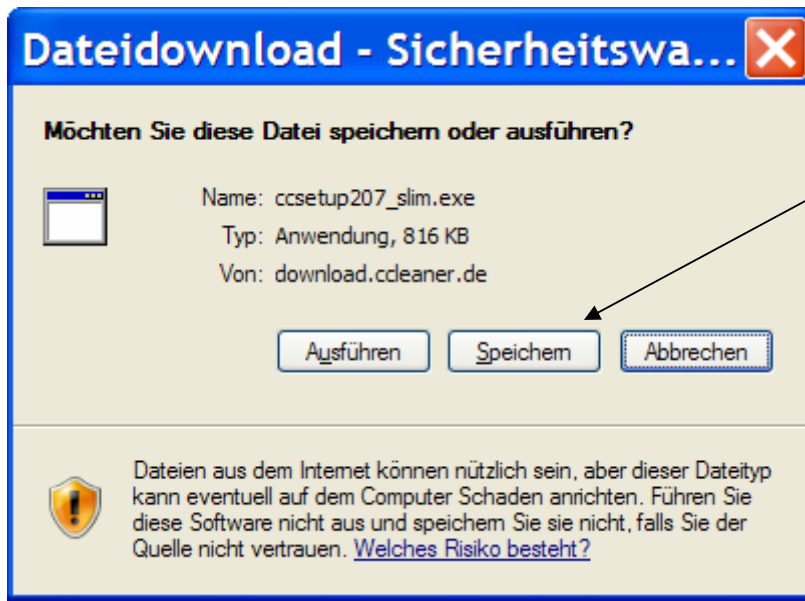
Dateidownload - Sicherheitswa...

Möchten Sie diese Datei speichern oder ausführen?

Name: ccsetup207_slim.exe
Typ: Anwendung, 816 KB
Von: download.ccleaner.de

Ausführen
Speichern
Abbrechen

Dateien aus dem Internet können nützlich sein, aber dieser Dateityp kann eventuell auf dem Computer Schaden anrichten. Führen Sie diese Software nicht aus und speichern Sie sie nicht, falls Sie der Quelle nicht vertrauen. Welches Risiko besteht?